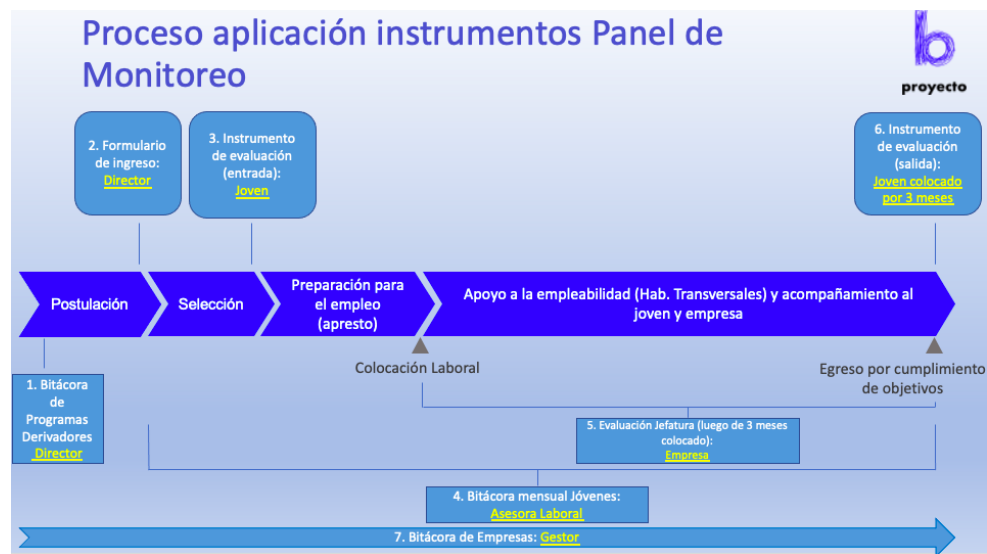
Proceso aplicación instrumentos Panel de Monitoreo

proyecto

2. Formulario de ingreso: Director

3. Instrumento de evaluación (entrada): Joven

6. Instrumento de evaluación (salida): Joven colocado por 3 meses

Postulación

Selección

Preparación para el empleo (apresto)

Apoyo a la empleabilidad (Hab. Transversales) y acompañamiento al joven y empresa

Colocación Laboral

Egreso por cumplimiento de objetivos

1. Bitácora de Programas Derivadores Director

5. Evaluación Jefatura (luego de 3 meses colocado): Empresa

4. Bitácora mensual Jóvenes: Asesora Laboral

7. Bitácora de Empresas: Gestor